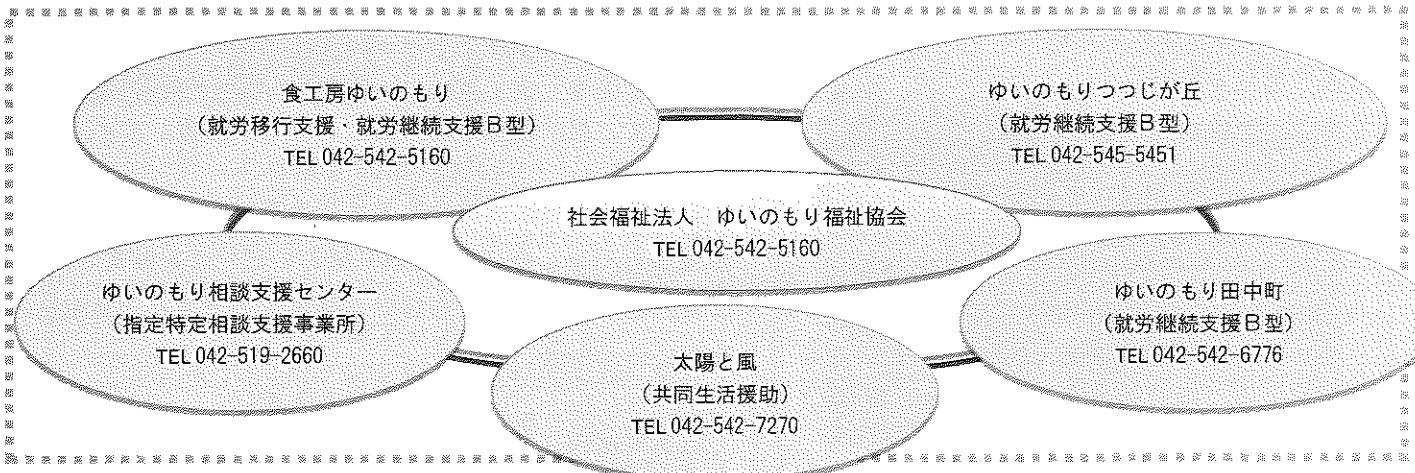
食工房ゆいのもり
（就労移行支援・就労継続支援Ｂ型）
TEL 042-542-5160

ゆいのもりつつじが丘
（就労継続支援Ｂ型）
TEL 042-545-5451

社会福祉法人　ゆいのもり福祉協会
TEL 042-542-5160

ゆいのもり相談支援センター
（指定特定相談支援事業所）
TEL 042-519-2660

ゆいのもり田中町
（就労継続支援Ｂ型）
TEL 042-542-6776

太陽と風
（共同生活援助）
TEL 042-542-7270